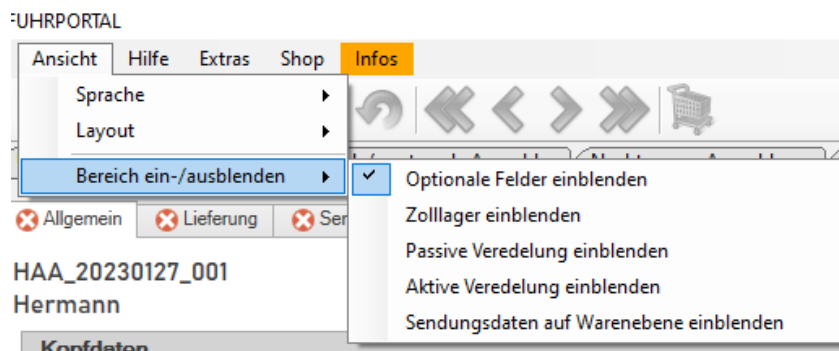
FUHRPORTAL

Ansicht Hilfe Extras Shop Infos

Sprache
Layout
Bereich ein-/ausblenden

✓ Optionale Felder einblenden
Zolllager einblenden
Passive Veredelung einblenden
Aktive Veredelung einblenden
Sendungsdaten auf Warenebene einblenden

Allgemein Lieferung Se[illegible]

HAA_20230127_001
Hermann

Kopfdaten